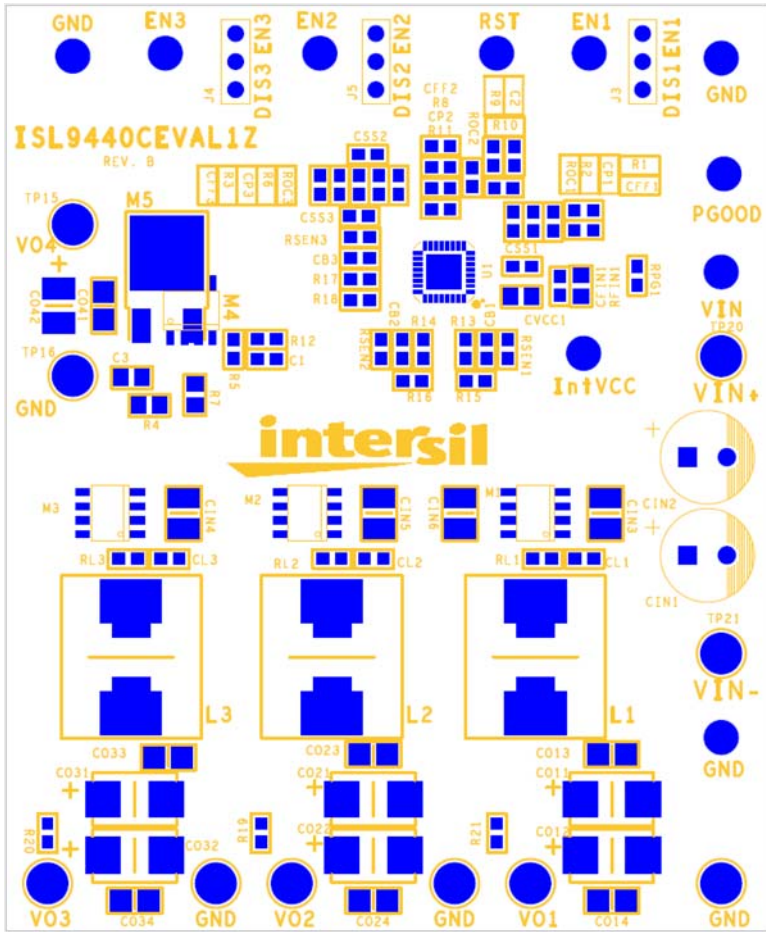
GND EN3 EN2 RST EN1

J4 DIS3 EN3 J5 DIS2 EN2 J3 DIS1 EN1

GND

CFF2 R8 CP2 R11 R9 C2 ROC2 R10

ISL9440CEVAL1Z
REV. B

CSS2

CFF3 R3 CP3 R6 ROC3

ROC1 R2 CP1 R1 CFF1

TP15 M5

PGOOD

VO4

CSS3 RSEN3 CB3 R17 R18

U1 CSS1

VIN

CO42 CO41 M4 R12 C1 R5

CB2 R14 RSEN2 R13 CB1 RSEN1 CVCC1 CFIN1 RFIN1 RPG1

TP20

TP16

C3 R7 R4 R16 R15 IntVCC

VIN+

GND

intersil

+ CIN2

M3 CIN4 M2 CIN5 CIN6 M1 CIN3

+

RL3 CL3 RL2 CL2 RL1 CL1

CIN1

TP21

VIN-

L3 L2 L1

CO33 CO23 CO13

GND

CO31 + CO21 + CO11 +

R20 + CO32 R19 CO22 + R21 CO12 +

VO3 GND VO2 GND VO1 GND

CO34 CO24 CO14